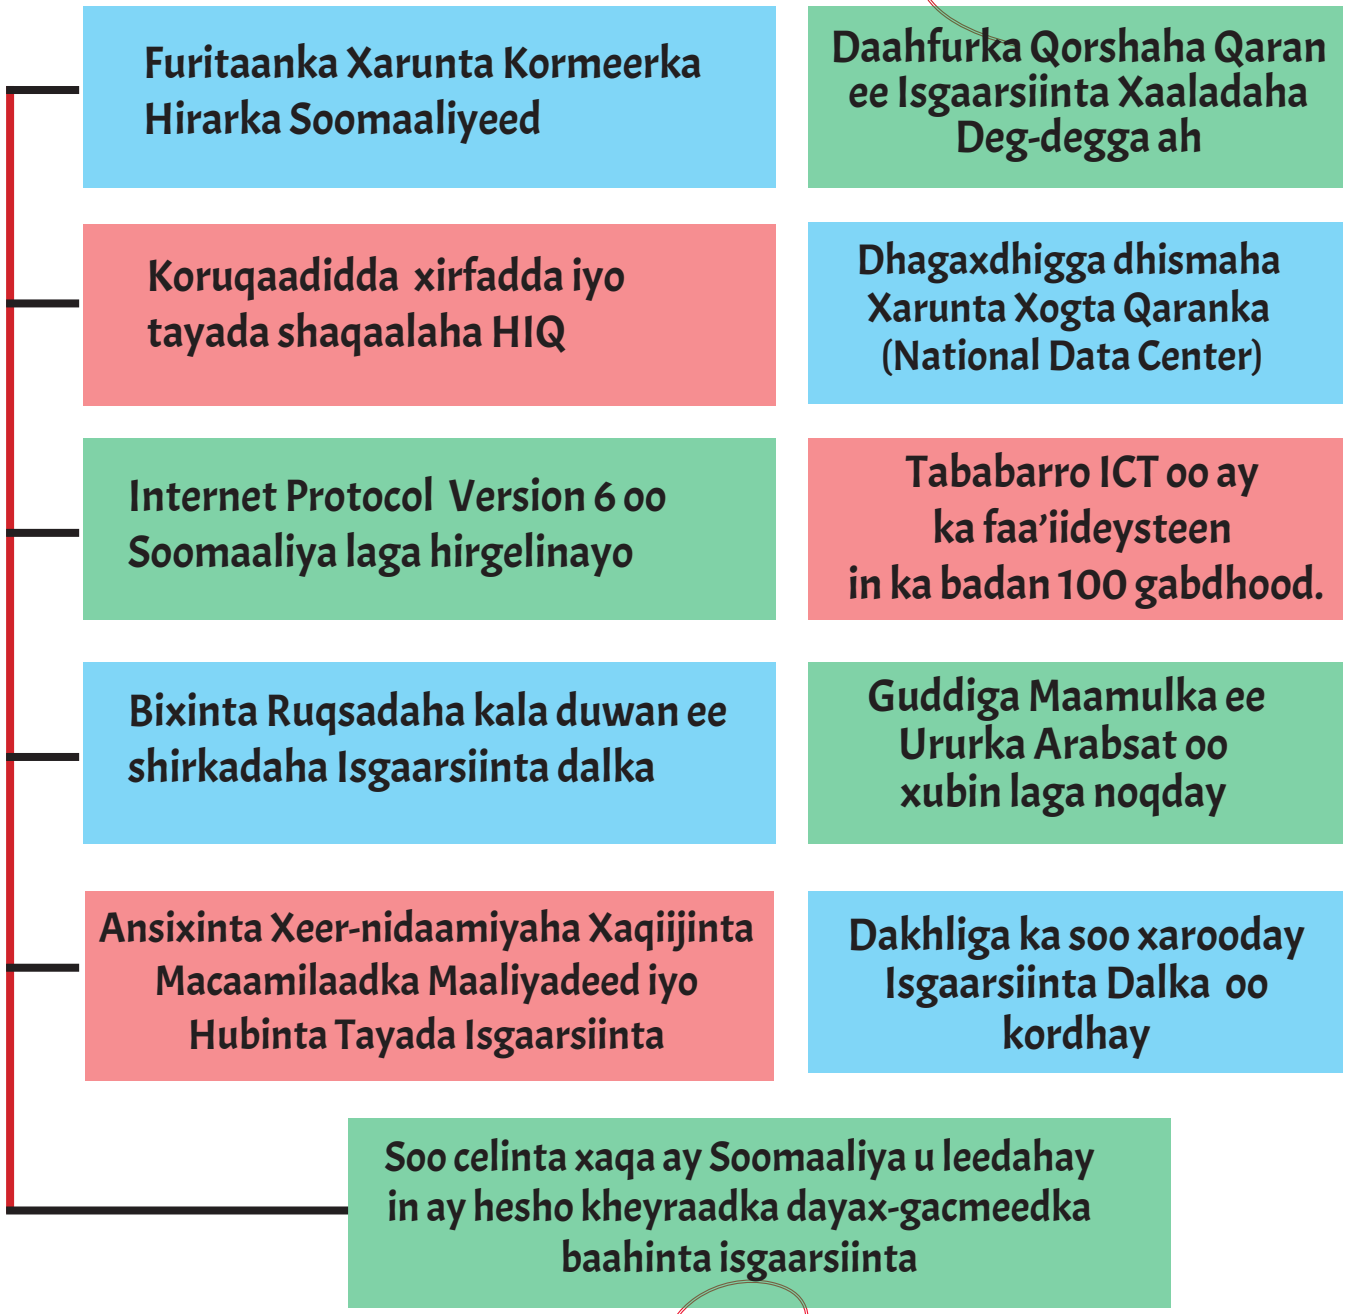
Furitaanka Xarunta Kormeerka Hirarka Soomaaliyeed

Daahfurka Qorshaha Qaran ee Isgaarsiinta Xaaladaha Deg-degga ah

Koruqaadidda xirfadda iyo tayada shaqaalaha HIQ

Dhagaxdhigga dhismaha Xarunta Xogta Qaranka (National Data Center)

Internet Protocol Version 6 oo Soomaaliya laga hirgelinayo

Tababarro ICT oo ay ka faa'iideysteen in ka badan 100 gabdhood.

Bixinta Ruqsadaha kala duwan ee shirkadaha Isgaarsiinta dalka

Guddiga Maamulka ee Ururka Arabsat oo xubin laga noqday

Ansixinta Xeer-nidaamiyaha Xaqiijinta Macaamilaadka Maaliyadeed iyo Hubinta Tayada Isgaarsiinta

Dakhliga ka soo xarooday Isgaarsiinta Dalka oo kordhay

Soo celinta xaqa ay Soomaaliya u leedahay in ay hesho kheyraadka dayax-gacmeedka baahinta isgaarsiinta